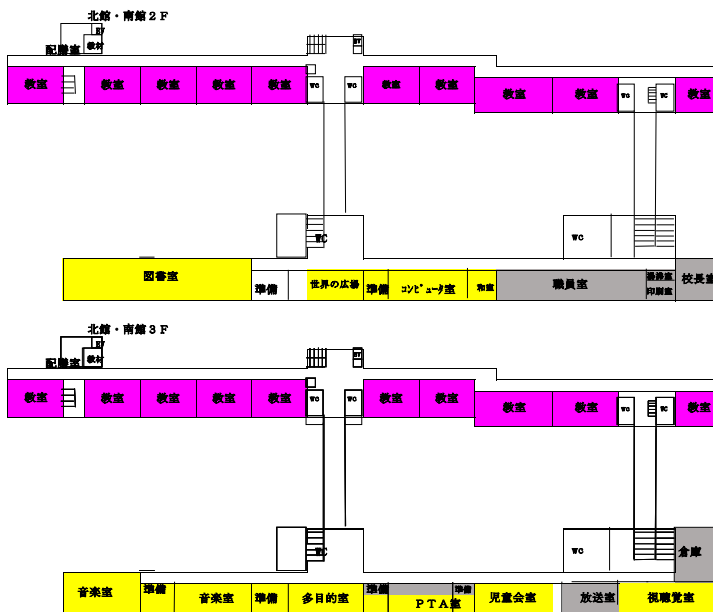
北館・南館２Ｆ

配膳室

EV

教材

EV

教室

教室

教室

教室

教室

WC

WC

教室

教室

教室

教室

WC

WC

教室

WC

WC

図書室

準備

世界の広場

準備

コンピュータ室

和室

職員室

湯沸室

印刷室

校長室

北館・南館３Ｆ

配膳室

EV

教材

EV

教室

教室

教室

教室

教室

WC

WC

教室

教室

教室

教室

WC

WC

教室

WC

WC

倉庫

音楽室

準備

音楽室

準備

多目的室

準備

準備

ＰＴＡ室

児童会室

放送室

視聴覚室